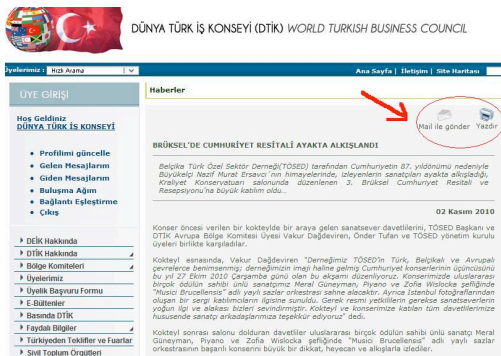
DÜNYA TÜRK İŞ KONSEYİ (DTİK) WORLD TURKISH BUSINESS COUNCIL

Üyelerimiz : Hızlı Arama

Ana Sayfa | İletişim | Site Haritası

ÜYE GİRİŞİ

Hoş Geldiniz
DÜNYA TÜRK İŞ KONSEYİ

Profilimi güncelle
Gelen Mesajlarım
Giden Mesajlarım
Buluşma Ağım
Bağlantı Eşleştirme
Çıkış

DEİK Hakkında
DTİK Hakkında
Bölge Komiteleri
Üyelerimiz
Üyelik Başvuru Formu
E-Bültenler
Basında DTİK
Faydalı Bilgiler
Türkiyeden Teklifler ve Fuarlar
Sivil Toplum Örgütleri

Haberler

Mail ile gönder Yazdır

BRÜKSEL'DE CUMHURİYET RESİTALİ AYAKTA ALKIŞLANDI

Belçika Türk Özel Sektör Derneği(TÖSED) tarafından Cumhuriyetin 87. yıldönümü nedeniyle Büyükelçi Nazif Murat Ersavcı'nın himayelerinde, izleyenlerin sanatçıları ayakta alkışladığı, Kraliyet Konservatuarı salonunda düzenlenen 3. Brüksel Cumhuriyet Resitali ve Resepsiyonu'na büyük katılım oldu.

02 Kasım 2010

Konser öncesi verilen bir kokteylde bir araya gelen sanatsever davetlilerini, TÖSED Başkanı ve DTİK Avrupa Bölge Komitesi Üyesi Vakur Dağdeviren, Önder Tufan ve TÖSED yönetim kurulu üyeleri birlikte karşıladılar.

Kokteyl esnasında, Vakur Dağdeviren "Derneğimiz TÖSED'in Türk, Belçikalı ve Avrupalı çevrelerce benimsenmiş; derneğimizin imajı haline gelmiş Cumhuriyet konserlerinin üçüncüsünü bu yıl 27 Ekim 2010 Çarşamba günü olan bu akşam düzenliyoruz. Konserimizde uluslararası birçok ödülün sahibi ünlü sanatçımız Meral Güneyman, Piyano ve Zofia Wislocka şefliğinde "Musici Brucellensis" adlı yaylı sazlar orkestrası sahne alacaktır. Ayrıca İstanbul fotoğraflarından oluşan bir sergi katılımcıların ilgisine sunuldu. Gerek resmi yetkililerin gerekse sanatseverlerin yoğun ilgi ve alakası bizleri sevindirmiştir. Kokteyl ve konserimize katılan tüm davetlilerimize hususende sanatçı arkadaşlarımıza teşekkür ediyoruz" dedi.

Kokteyl sonrası salonu dolduran davetliler uluslararası birçok ödülün sahibi ünlü sanatçı Meral Güneyman, Piyano ve Zofia Wislocka şefliğinde "Musici Brucellensis" adlı yaylı sazlar orkestrasının başarılı konserini büyük bir dikkat, heyecan ve alkışlarla izlediler.